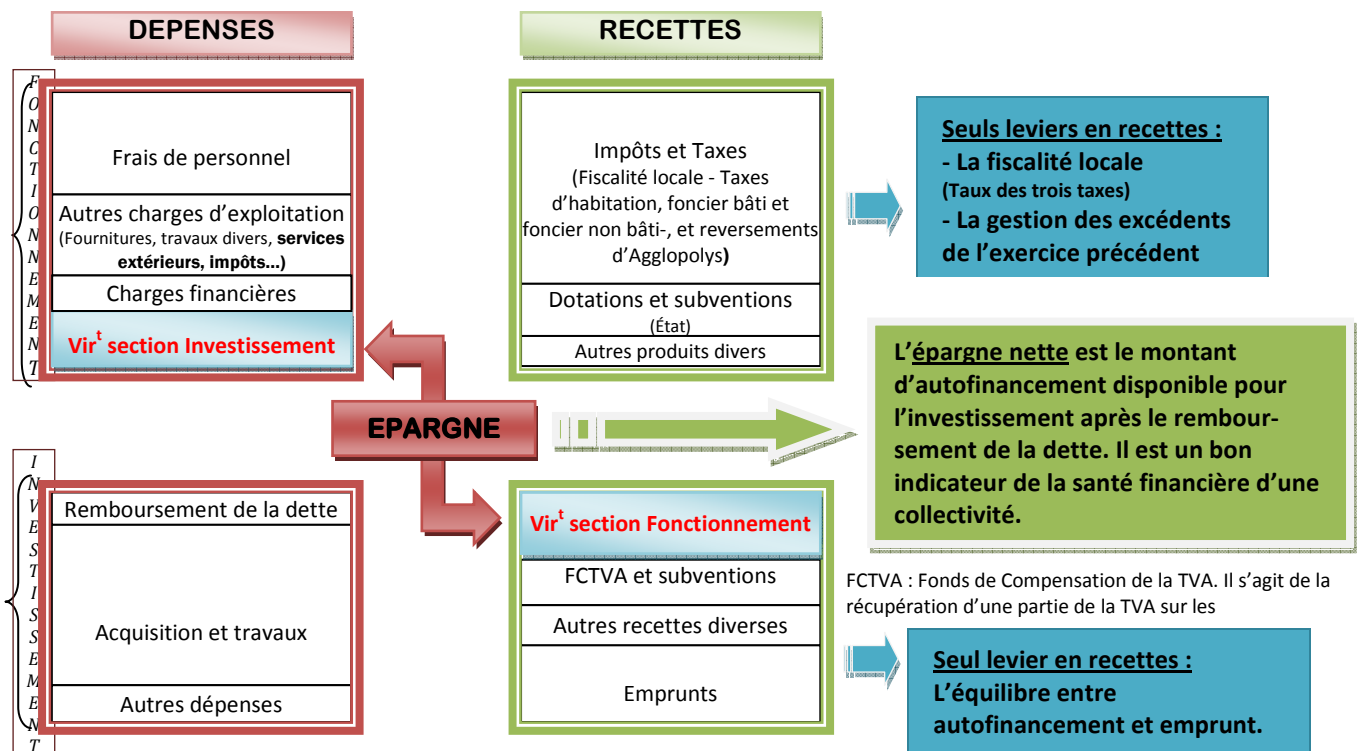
DEPENSES

RECETTES

FONCTIONNEMENT

Frais de personnel

Autres charges d'exploitation (Fournitures, travaux divers, services extérieurs, impôts...)

Charges financières

Vir$^t$ section Investissement

Impôts et Taxes (Fiscalité locale - Taxes d'habitation, foncier bâti et foncier non bâti-, et reversements d'Agglopolys)

Dotations et subventions (État)

Autres produits divers

Seuls leviers en recettes :
- La fiscalité locale
(Taux des trois taxes)
- La gestion des excédents de l'exercice précédent

L'épargne nette est le montant d'autofinancement disponible pour l'investissement après le remboursement de la dette. Il est un bon indicateur de la santé financière d'une collectivité.

EPARGNE

INVESTISSEMENT

Remboursement de la dette

Acquisition et travaux

Autres dépenses

Vir$^t$ section Fonctionnement

FCTVA et subventions

Autres recettes diverses

Emprunts

FCTVA : Fonds de Compensation de la TVA. Il s'agit de la récupération d'une partie de la TVA sur les

Seul levier en recettes :
L'équilibre entre autofinancement et emprunt.